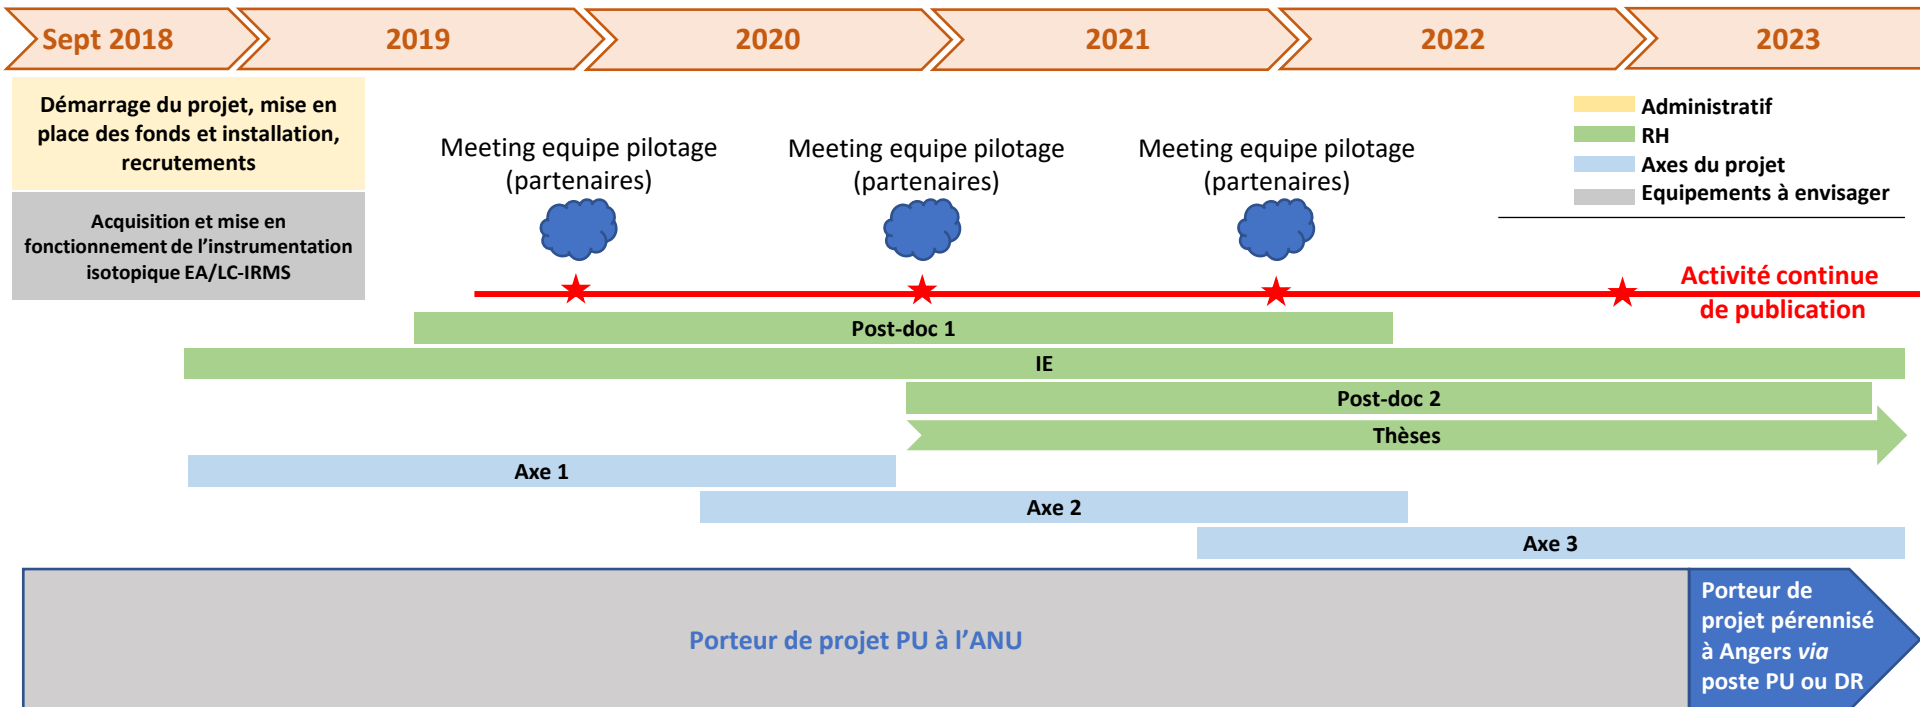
Sept 2018
2019
2020
2021
2022
2023

Démarrage du projet, mise en place des fonds et installation, recrutements

Acquisition et mise en fonctionnement de l'instrumentation isotopique EA/LC-IRMS

Meeting equipe pilotage (partenaires)

Meeting equipe pilotage (partenaires)

Meeting equipe pilotage (partenaires)

Administratif
RH
Axes du projet
Equipements à envisager

Activité continue de publication

Post-doc 1
IE
Post-doc 2
Thèses
Axe 1
Axe 2
Axe 3

Porteur de projet PU à l'ANU

Porteur de projet pérennisé à Angers *via* poste PU ou DR